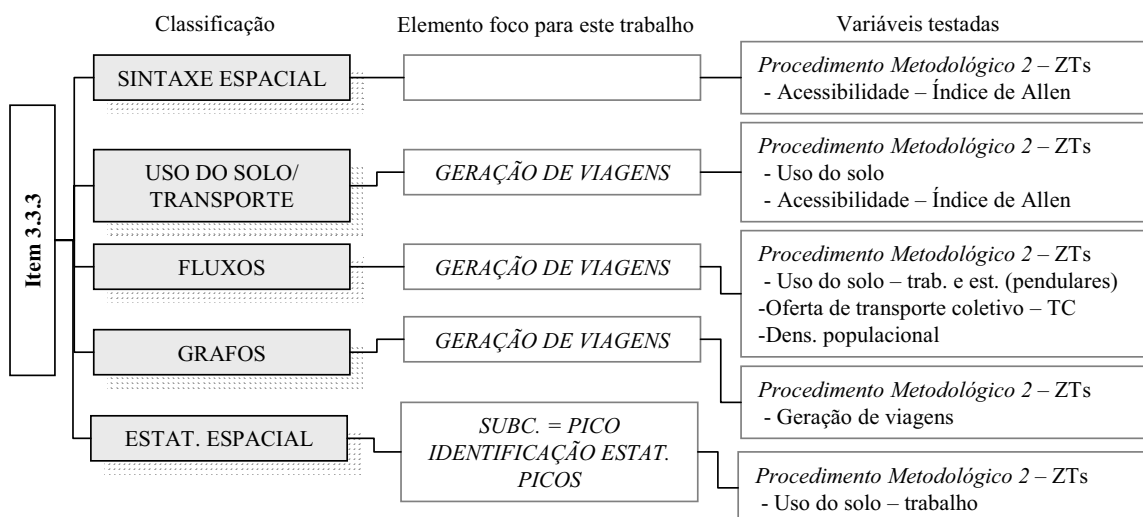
Classificação

Elemento foco para este trabalho

Variáveis testadas

Item 3.3.3

SINTAXE ESPACIAL

Procedimento Metodológico 2 – ZTs
- Acessibilidade – Índice de Allen

USO DO SOLO/ TRANSPORTE

GERAÇÃO DE VIAGENS

Procedimento Metodológico 2 – ZTs
- Uso do solo
- Acessibilidade – Índice de Allen

FLUXOS

GERAÇÃO DE VIAGENS

Procedimento Metodológico 2 – ZTs
- Uso do solo – trab. e est. (pendulares)
-Oferta de transporte coletivo – TC
-Dens. populacional

GRAFOS

GERAÇÃO DE VIAGENS

Procedimento Metodológico 2 – ZTs
- Geração de viagens

ESTAT. ESPACIAL

SUBC. = PICO IDENTIFICAÇÃO ESTAT. PICOS

Procedimento Metodológico 2 – ZTs
- Uso do solo – trabalho